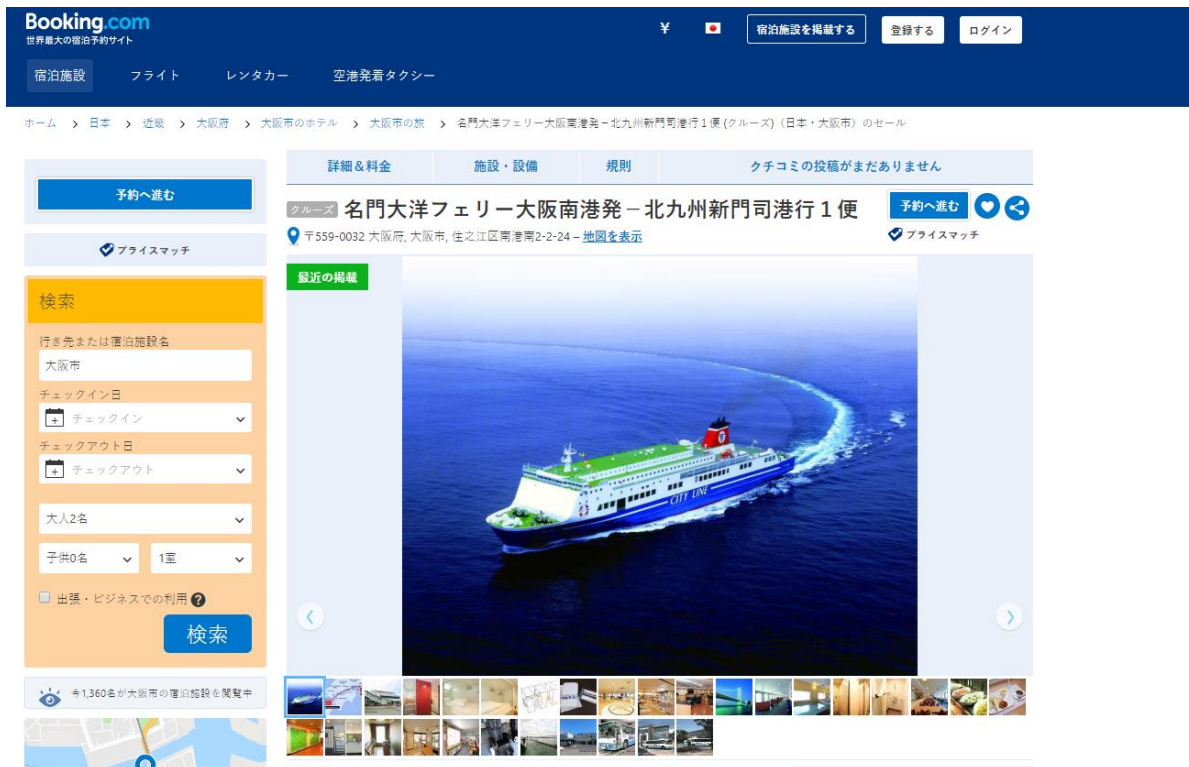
Booking.com
世界最大の宿泊予約サイト

¥

宿泊施設を掲載する

登録する

ログイン

宿泊施設

フライト

レンタカー

空港発着タクシー

ホーム > 日本 > 近畿 > 大阪府 > 大阪市のホテル > 大阪市の旅 > 名門大洋フェリー大阪南港発－北九州新門司港行１便 (クルーズ) (日本・大阪市) のセール

予約へ進む

プライスマッチ

検索

行き先または宿泊施設名

大阪市

チェックイン日

チェックイン

チェックアウト日

チェックアウト

大人2名

子供0名

1室

出張・ビジネスでの利用

検索

今1,360名が大阪市の宿泊施設を閲覧中

詳細＆料金

施設・設備

規則

クチコミの投稿がまだありません

クルーズ 名門大洋フェリー大阪南港発－北九州新門司港行１便

予約へ進む

〒559-0032 大阪府, 大阪市, 住之江区南港南2-2-24 – 地図を表示

プライスマッチ

最近の掲載

CITY LINE